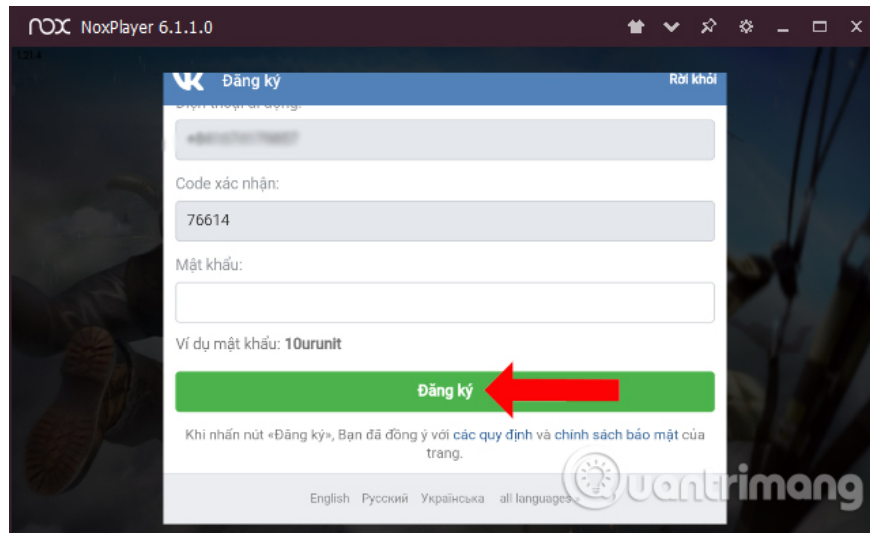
NoxPlayer 6.1.1.0

1214

VK Đăng ký

Rời khỏi

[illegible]

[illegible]

Code xác nhận:

76614

Mật khẩu:

Ví dụ mật khẩu: 10urunit

Đăng ký

Khi nhấn nút «Đăng ký», Bạn đã đồng ý với các quy định và chính sách bảo mật của trang.

English Русский Українська all languages

quantrimang